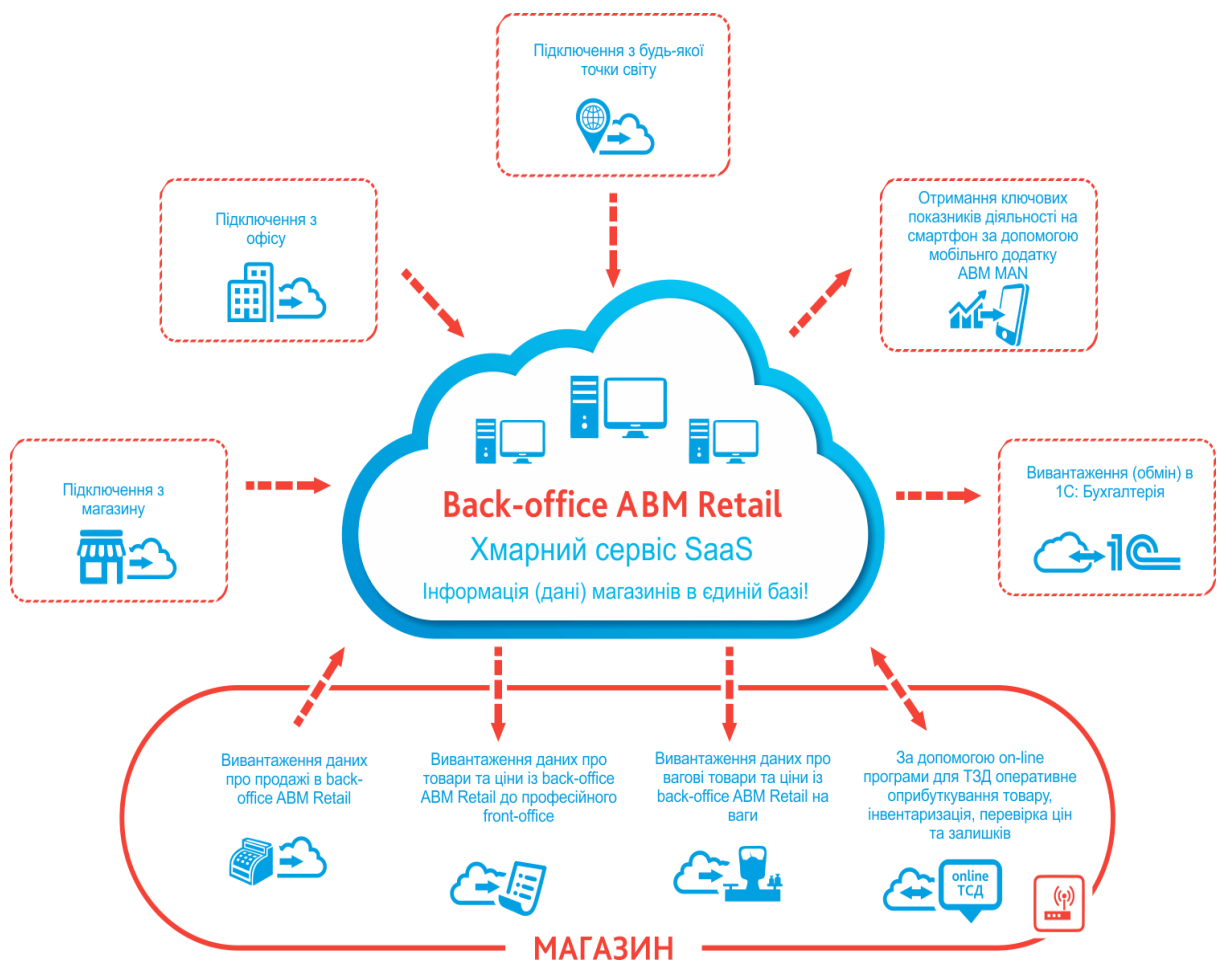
Підключення з будь-якої точки світу

Підключення з офісу

Отримання ключових показників діяльності на смартфон за допомогою мобільного додатку ABM MAN

Підключення з магазину

Back-office ABM Retail

Хмарний сервіс SaaS

Інформація (дані) магазинів в єдиній базі!

Вивантаження (обмін) в 1С: Бухгалтерія

1С

Вивантаження даних про продажі в back-office ABM Retail

Вивантаження даних про товари та ціни із back-office ABM Retail до професійного front-office

Вивантаження даних про вагові товари та ціни із back-office ABM Retail на ваги

За допомогою on-line програми для ТЗД оперативне оприбуткування товару, інвентаризація, перевірка цін та залишків

online ТСД

МАГАЗИН